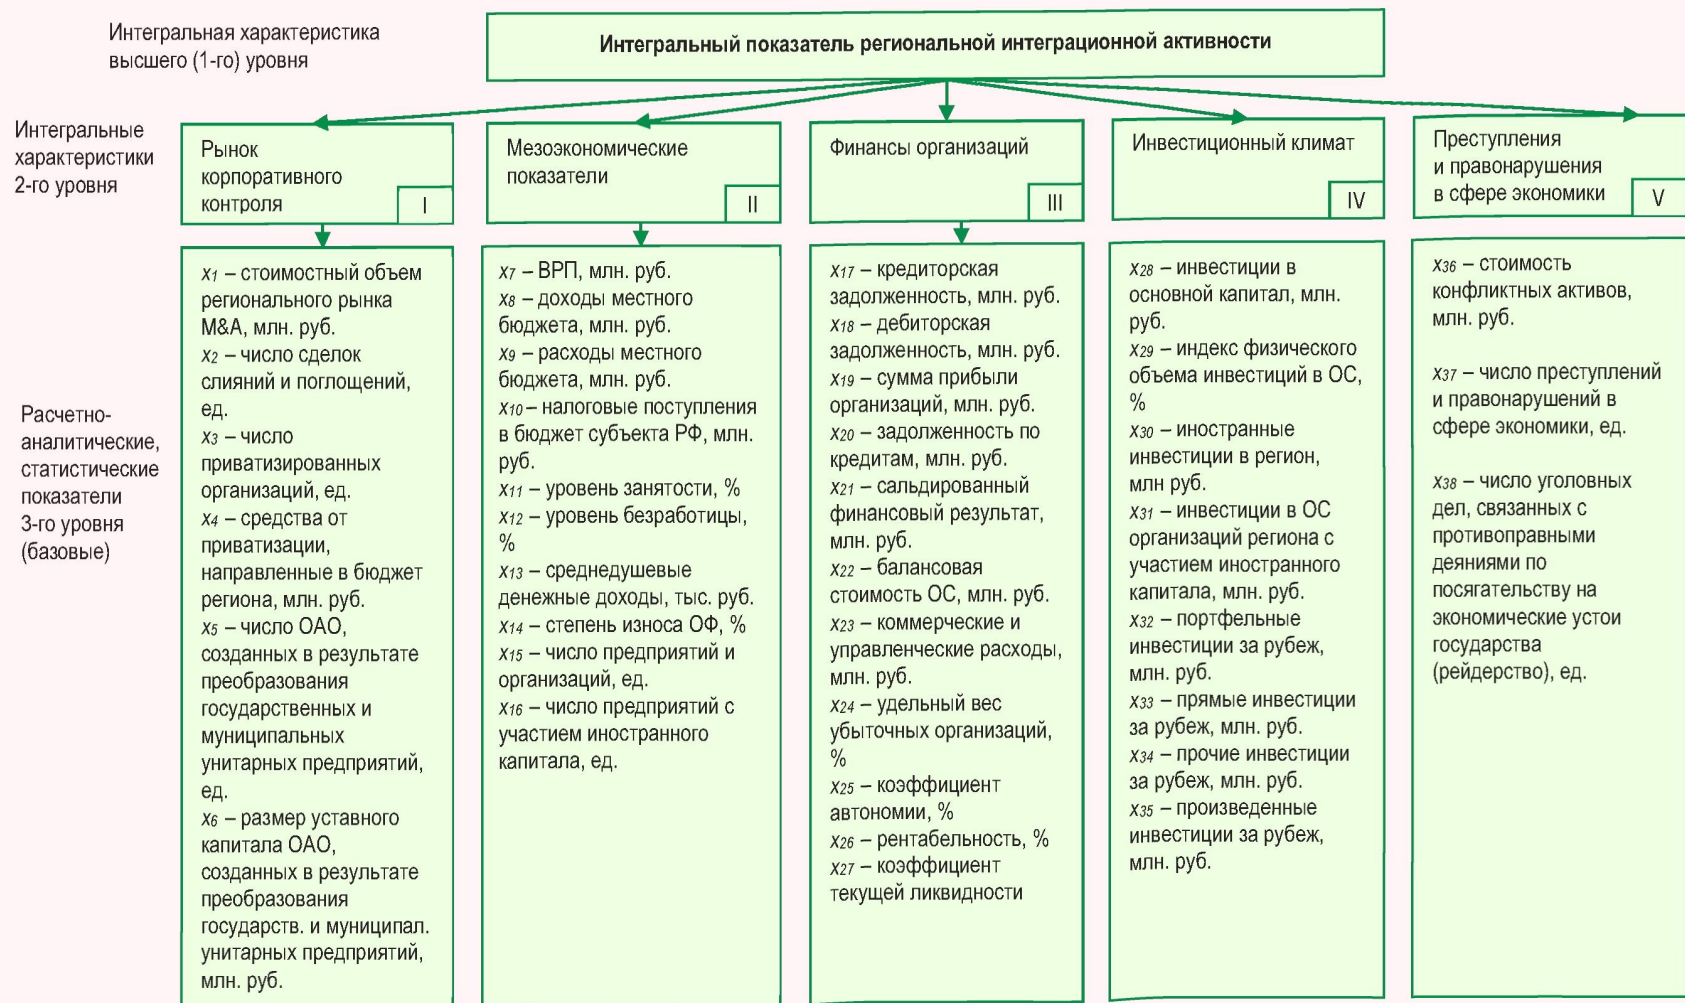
Интегральная характеристика высшего (1-го) уровня

Интегральный показатель региональной интеграционной активности

Интегральные характеристики 2-го уровня

Рынок корпоративного контроля I

Мезоэкономические показатели II

Финансы организаций III

Инвестиционный климат IV

Преступления и правонарушения в сфере экономики V

Расчетно-аналитические, статистические показатели 3-го уровня (базовые)

$x_1$ – стоимостный объем регионального рынка M&A, млн. руб.
$x_2$ – число сделок слияний и поглощений, ед.
$x_3$ – число приватизированных организаций, ед.
$x_4$ – средства от приватизации, направленные в бюджет региона, млн. руб.
$x_5$ – число ОАО, созданных в результате преобразования государственных и муниципальных унитарных предприятий, ед.
$x_6$ – размер уставного капитала ОАО, созданных в результате преобразования государств. и муниципал. унитарных предприятий, млн. руб.

$x_7$ – ВРП, млн. руб.
$x_8$ – доходы местного бюджета, млн. руб.
$x_9$ – расходы местного бюджета, млн. руб.
$x_{10}$ – налоговые поступления в бюджет субъекта РФ, млн. руб.
$x_{11}$ – уровень занятости, %
$x_{12}$ – уровень безработицы, %
$x_{13}$ – среднедушевые денежные доходы, тыс. руб.
$x_{14}$ – степень износа ОФ, %
$x_{15}$ – число предприятий и организаций, ед.
$x_{16}$ – число предприятий с участием иностранного капитала, ед.

$x_{17}$ – кредиторская задолженность, млн. руб.
$x_{18}$ – дебиторская задолженность, млн. руб.
$x_{19}$ – сумма прибыли организаций, млн. руб.
$x_{20}$ – задолженность по кредитам, млн. руб.
$x_{21}$ – сальдированный финансовый результат, млн. руб.
$x_{22}$ – балансовая стоимость ОС, млн. руб.
$x_{23}$ – коммерческие и управленческие расходы, млн. руб.
$x_{24}$ – удельный вес убыточных организаций, %
$x_{25}$ – коэффициент автономии, %
$x_{26}$ – рентабельность, %
$x_{27}$ – коэффициент текущей ликвидности

$x_{28}$ – инвестиции в основной капитал, млн. руб.
$x_{29}$ – индекс физического объема инвестиций в ОС, %
$x_{30}$ – иностранные инвестиции в регион, млн руб.
$x_{31}$ – инвестиции в ОС организаций региона с участием иностранного капитала, млн. руб.
$x_{32}$ – портфельные инвестиции за рубеж, млн. руб.
$x_{33}$ – прямые инвестиции за рубеж, млн. руб.
$x_{34}$ – прочие инвестиции за рубеж, млн. руб.
$x_{35}$ – произведенные инвестиции за рубеж, млн. руб.

$x_{36}$ – стоимость конфликтных активов, млн. руб.

$x_{37}$ – число преступлений и правонарушений в сфере экономики, ед.

$x_{38}$ – число уголовных дел, связанных с противоправными деяниями по посягательству на экономические устои государства (рейдерство), ед.